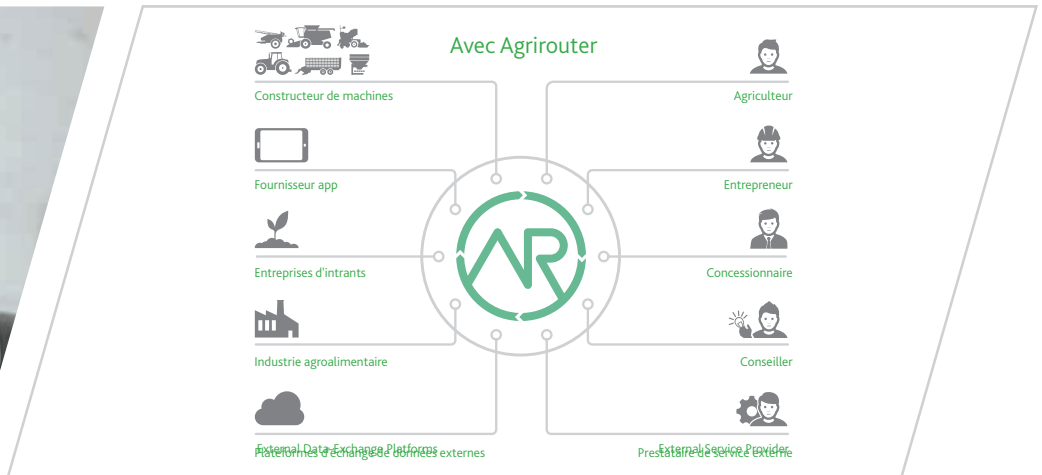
Avec Agrirouter

Constructeur de machines

Fournisseur app

Entreprises d'intrants

Industrie agroalimentaire

External Data Exchange Platforms
Plateformes d'échange de données externes

Agriculteur

Entrepreneur

Concessionnaire

Conseiller

External Service Provider
Prestataire de service externe